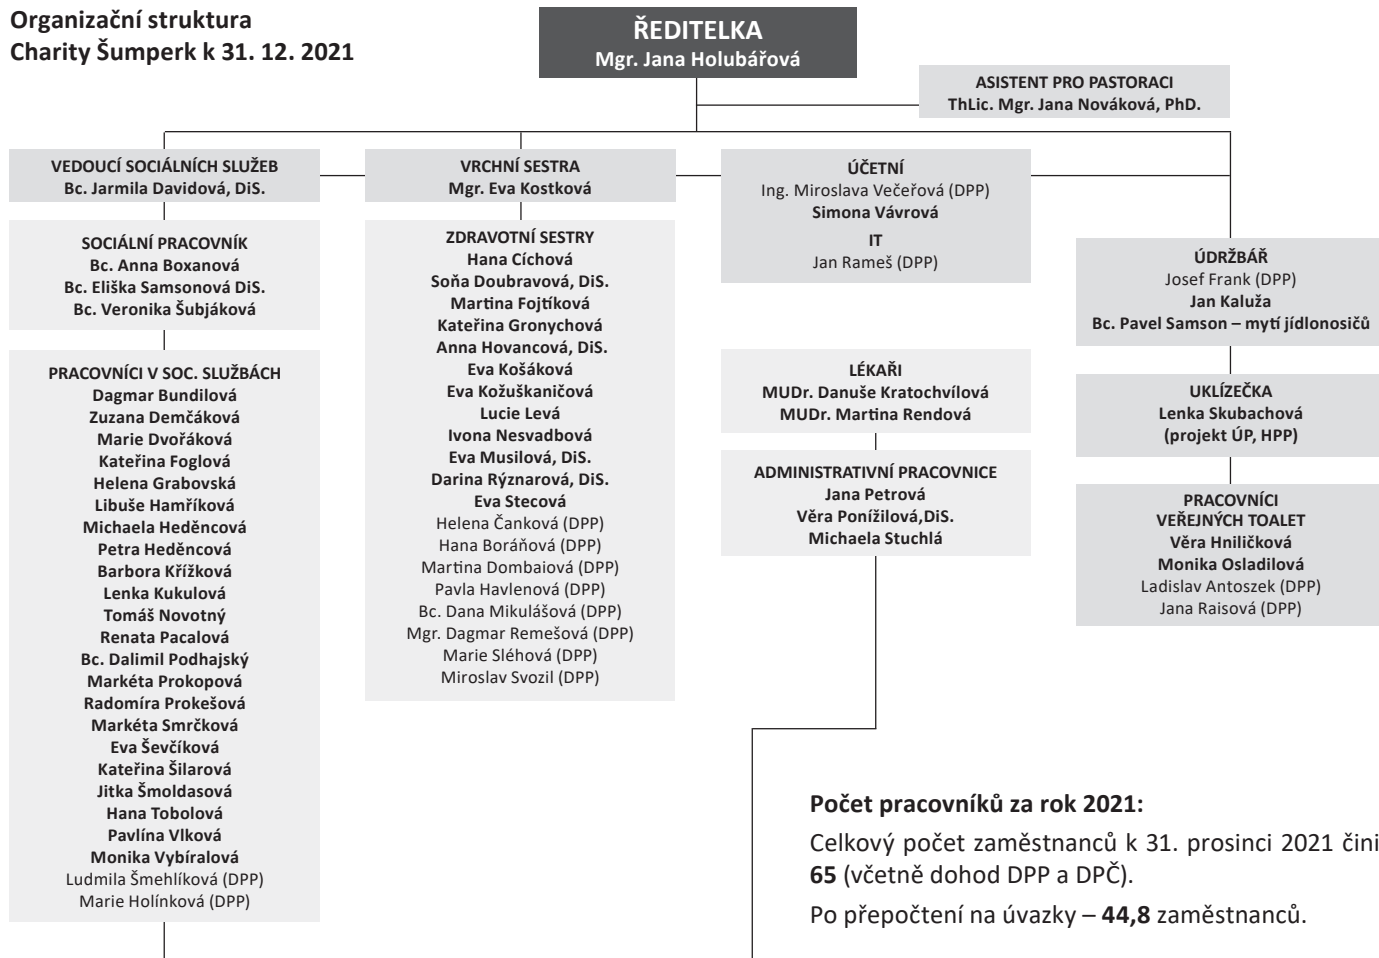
Organizační struktura
Charity Šumperk k 31. 12. 2021

ŘEDITELKA
Mgr. Jana Holubářová

ASISTENT PRO PASTORACI
ThLic. Mgr. Jana Nováková, PhD.

VEDOUCÍ SOCIÁLNÍCH SLUŽEB
Bc. Jarmila Davidová, DiS.

SOCIÁLNÍ PRACOVNÍK
Bc. Anna Boxanová
Bc. Eliška Samsonová DiS.
Bc. Veronika Šubjáková

PRACOVNÍCI V SOC. SLUŽBÁCH
Dagmar Bundilová
Zuzana Demčáková
Marie Dvořáková
Kateřina Foglová
Helena Grabovská
Libuše Hamříková
Michaela Heděncová
Petra Heděncová
Barbora Křížková
Lenka Kukulová
Tomáš Novotný
Renata Pacalová
Bc. Dalimil Podhajský
Markéta Prokopová
Radomíra Prokešová
Markéta Smrčková
Eva Ševčíková
Kateřina Šilarová
Jitka Šmoldasová
Hana Tobolová
Pavlína Vlková
Monika Vybíralová
Ludmila Šmehlíková (DPP)
Marie Holínková (DPP)

VRCHNÍ SESTRA
Mgr. Eva Kostková

ZDRAVOTNÍ SESTRY
Hana Cíchová
Soňa Doubravová, DiS.
Martina Fojtíková
Kateřina Gronychová
Anna Hovancová, DiS.
Eva Košáková
Eva Kožuškaničová
Lucie Levá
Ivona Nesvadbová
Eva Musilová, DiS.
Darina Rýznarová, DiS.
Eva Stecová
Helena Čanková (DPP)
Hana Boráňová (DPP)
Martina Dombaiová (DPP)
Pavla Havlenová (DPP)
Bc. Dana Mikulášová (DPP)
Mgr. Dagmar Remešová (DPP)
Marie Sléhová (DPP)
Miroslav Svozil (DPP)

ÚČETNÍ
Ing. Miroslava Večeřová (DPP)
Simona Vávrová
IT
Jan Rameš (DPP)

LÉKAŘI
MUDr. Danuše Kratochvílová
MUDr. Martina Rendová

ADMINISTRATIVNÍ PRACOVNICE
Jana Petrová
Věra Ponížilová,DiS.
Michaela Stuchlá

ÚDRŽBÁŘ
Josef Frank (DPP)
Jan Kaluža
Bc. Pavel Samson – mytí jídlonosičů

UKLÍZEČKA
Lenka Skubachová
(projekt ÚP, HPP)

PRACOVNÍCI
VEŘEJNÝCH TOALET
Věra Hniličková
Monika Osladilová
Ladislav Antoszek (DPP)
Jana Raisová (DPP)

Počet pracovníků za rok 2021:

Celkový počet zaměstnanců k 31. prosinci 2021 činí 65 (včetně dohod DPP a DPČ).

Po přepočtení na úvazky – 44,8 zaměstnanců.